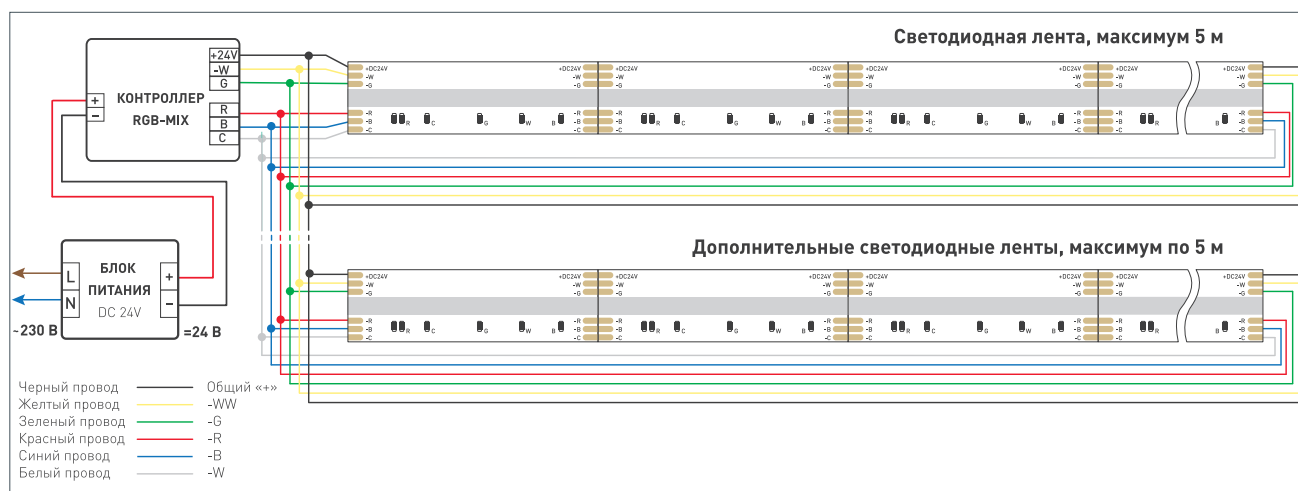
Светодиодная лента, максимум 5 м

КОНТРОЛЛЕР RGB-MIX

+24V
-W
G
R
B
C

+DC24V
-W
-G
-R
-B
-C

Дополнительные светодиодные ленты, максимум по 5 м

БЛОК ПИТАНИЯ
DC 24V

L
N
+
-

~230 В
=24 В

| | |
|---|---|
| Черный провод | Общий «+» |
| Желтый провод | -WW |
| Зеленый провод | -G |
| Красный провод | -R |
| Синий провод | -B |
| Белый провод | -W |